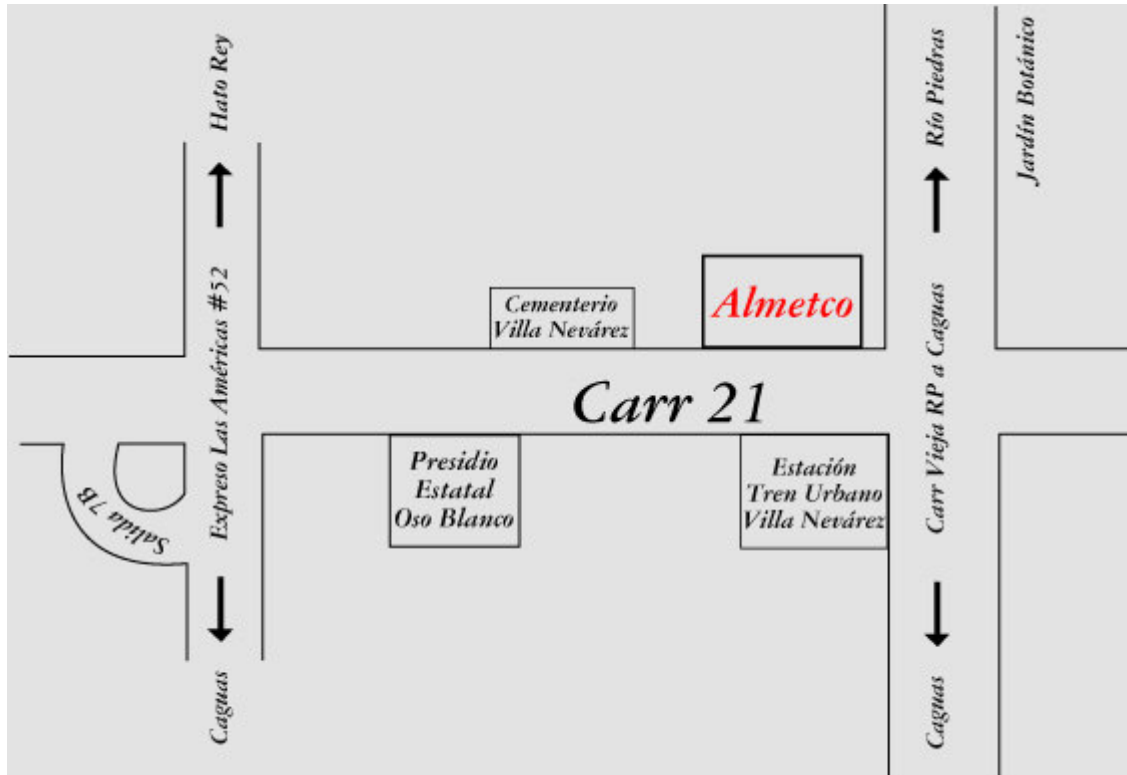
Hato Rey

Expreso Las Américas #52

Caguas

Salida 7B

Cementerio Villa Nevárez

Almetco

Río Piedras

Jardín Botánico

Carr 21

Presidio Estatal Oso Blanco

Estación Tren Urbano Villa Nevárez

Carr Vieja RP a Caguas

Caguas